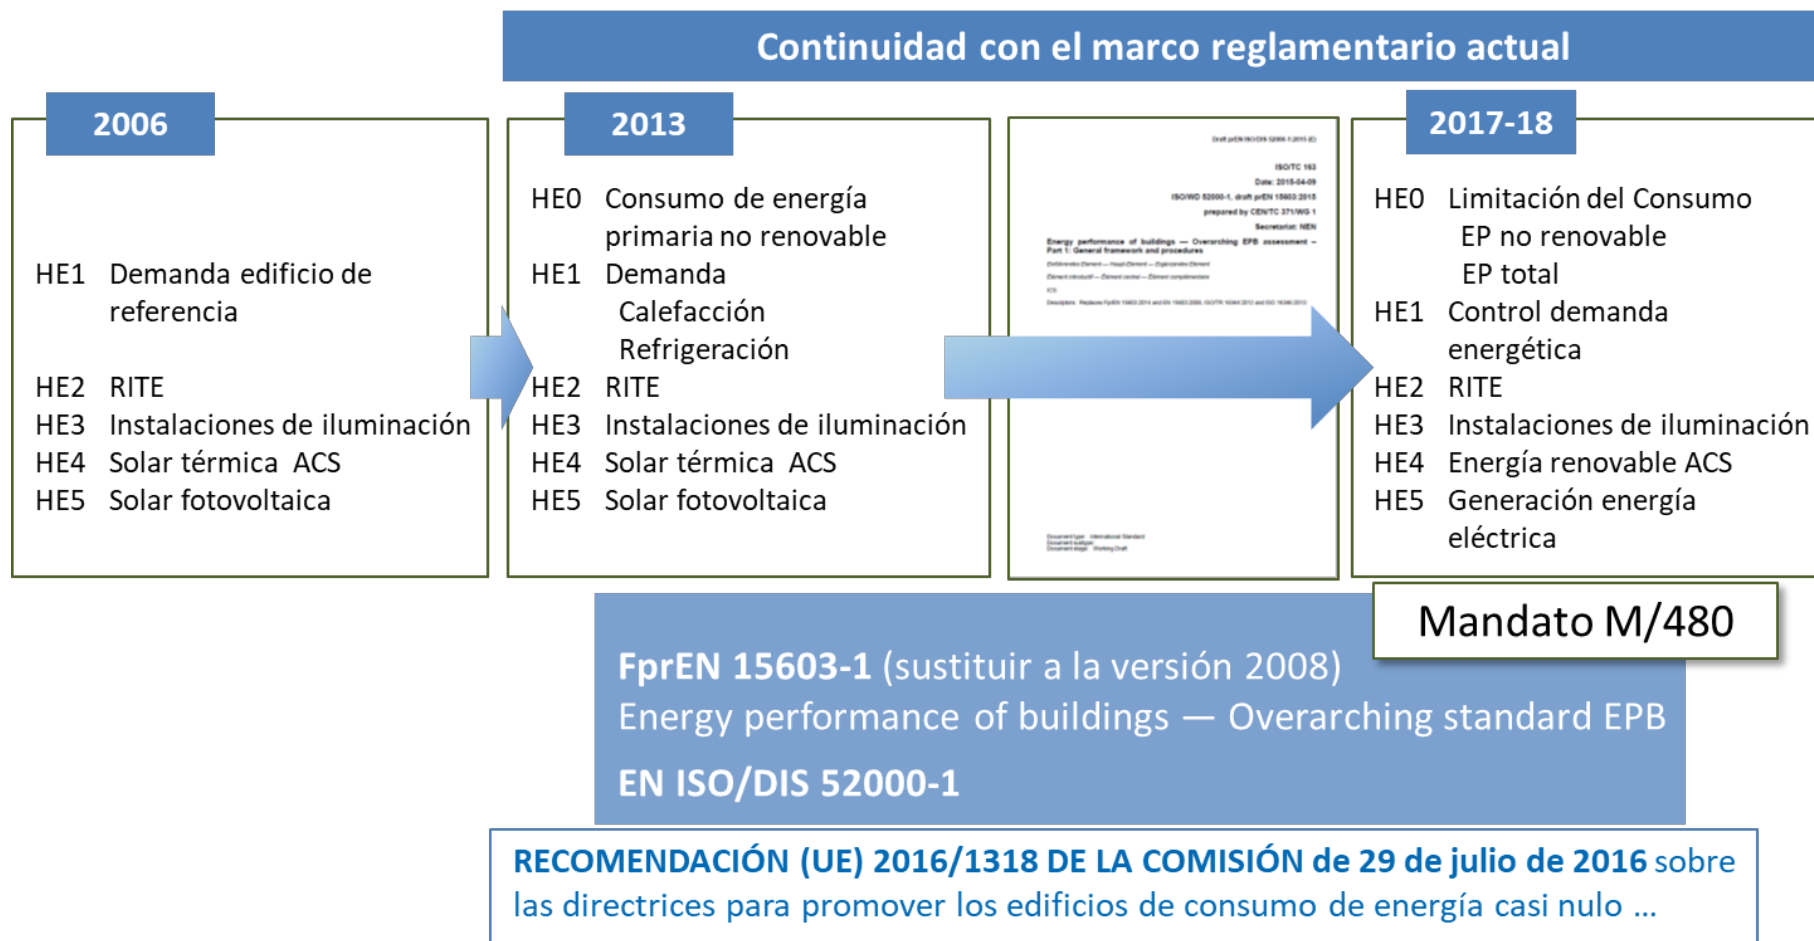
Continuidad con el marco reglamentario actual

2006

HE1 Demanda edificio de referencia

HE2 RITE
HE3 Instalaciones de iluminación
HE4 Solar térmica ACS
HE5 Solar fotovoltaica

2013

HE0 Consumo de energía primaria no renovable
HE1 Demanda
Calefacción
Refrigeración
HE2 RITE
HE3 Instalaciones de iluminación
HE4 Solar térmica ACS
HE5 Solar fotovoltaica

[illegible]
ISO/TC 163
Date: 2015-04-09
ISO/WD 52000-1, draft prEN 15603:2015
prepared by CEN/TC 371/WG 1
Secretariat: NEN
Energy performance of buildings — Overarching EPB assessment — Part 1: General framework and procedures
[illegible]

2017-18

HE0 Limitación del Consumo
EP no renovable
EP total
HE1 Control demanda energética
HE2 RITE
HE3 Instalaciones de iluminación
HE4 Energía renovable ACS
HE5 Generación energía eléctrica

Mandato M/480

FprEN 15603-1 (sustituir a la versión 2008)
Energy performance of buildings — Overarching standard EPB
EN ISO/DIS 52000-1

RECOMENDACIÓN (UE) 2016/1318 DE LA COMISIÓN de 29 de julio de 2016 sobre las directrices para promover los edificios de consumo de energía casi nulo ...